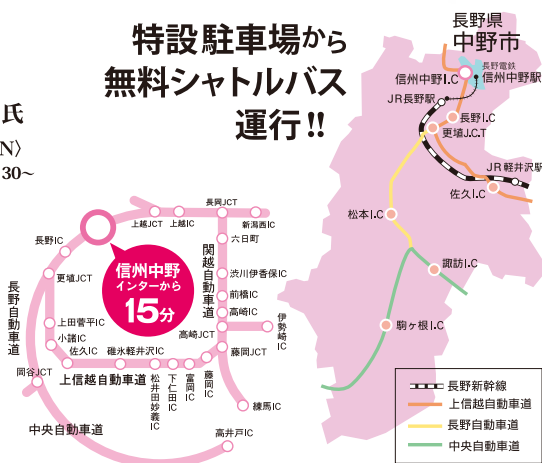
特設駐車場から
無料シャトルバス
運行!!

氏
N〉
30~

長野県
中野市
長野電鉄
信州中野駅
信州中野I.C
JR長野駅
長野I.C
更埴J.C.T
JR軽井沢駅
佐久I.C
松本I.C
諏訪I.C
駒ヶ根I.C

長野新幹線
上信越自動車道
長野自動車道
中央自動車道

信州中野
インターから
15分

長岡JCT
上越JCT
上越IC
新潟西IC
六日町
関越自動車道
渋川伊香保IC
前橋IC
高崎IC
伊勢崎IC
高崎JCT
藤岡JCT
藤岡IC
富岡IC
下仁田IC
松井田妙義IC
碓氷軽井沢IC
佐久IC
小諸IC
上田菅平IC
更埴JCT
長野IC
長野自動車道
岡谷JCT
上信越自動車道
中央自動車道
練馬IC
高井戸IC